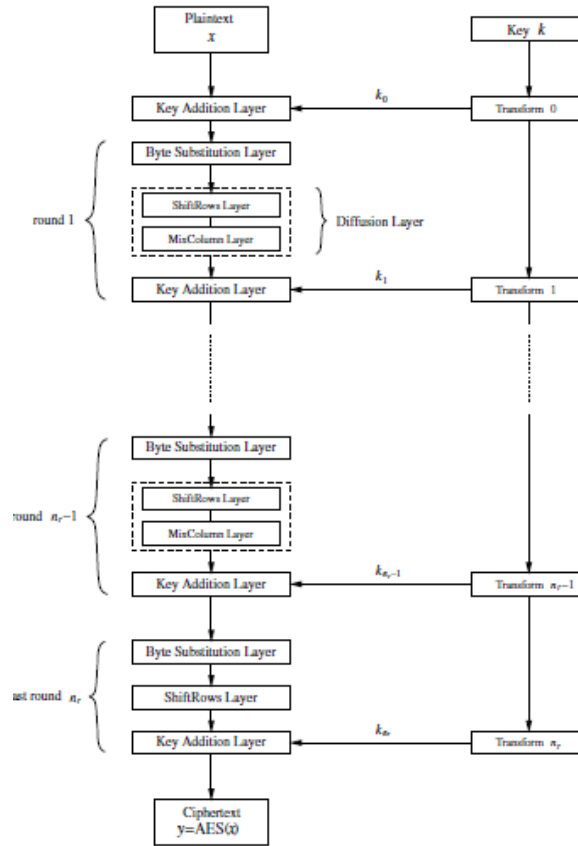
Plaintext
$x$

Key $k$

$k_0$

Key Addition Layer

Transform 0

Byte Substitution Layer

round 1

ShiftRows Layer

MixColumn Layer

Diffusion Layer

$k_1$

Key Addition Layer

Transform 1

Byte Substitution Layer

round $n_r-1$

ShiftRows Layer

MixColumn Layer

$k_{n_r-1}$

Key Addition Layer

Transform $n_r-1$

Byte Substitution Layer

ast round $n_r$

ShiftRows Layer

$k_{n_r}$

Key Addition Layer

Transform $n_r$

Ciphertext
y=AES(x)